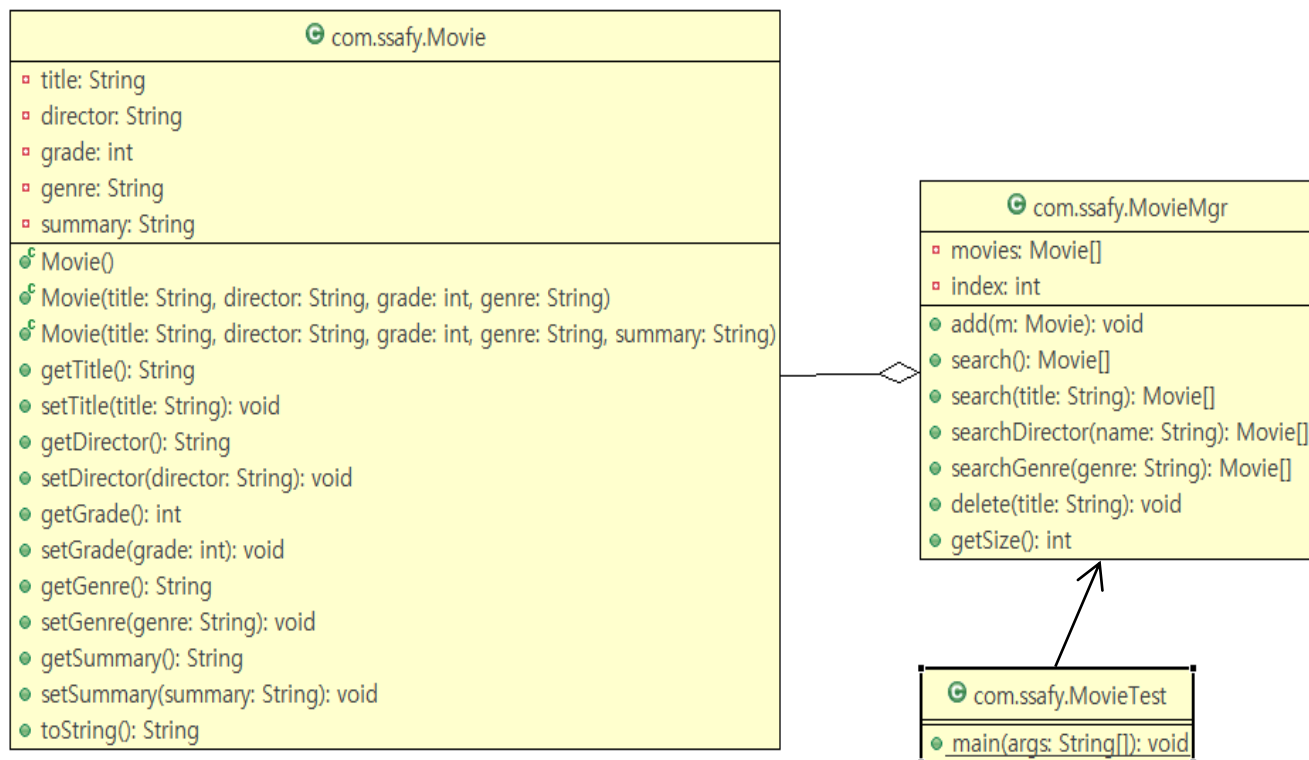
com.ssafy.Movie

title: String
director: String
grade: int
genre: String
summary: String

Movie()
Movie(title: String, director: String, grade: int, genre: String)
Movie(title: String, director: String, grade: int, genre: String, summary: String)
getTitle(): String
setTitle(title: String): void
getDirector(): String
setDirector(director: String): void
getGrade(): int
setGrade(grade: int): void
getGenre(): String
setGenre(genre: String): void
getSummary(): String
setSummary(summary: String): void
toString(): String

com.ssafy.MovieMgr

movies: Movie[]
index: int

add(m: Movie): void
search(): Movie[]
search(title: String): Movie[]
searchDirector(name: String): Movie[]
searchGenre(genre: String): Movie[]
delete(title: String): void
getSize(): int

com.ssafy.MovieTest

main(args: String[]): void